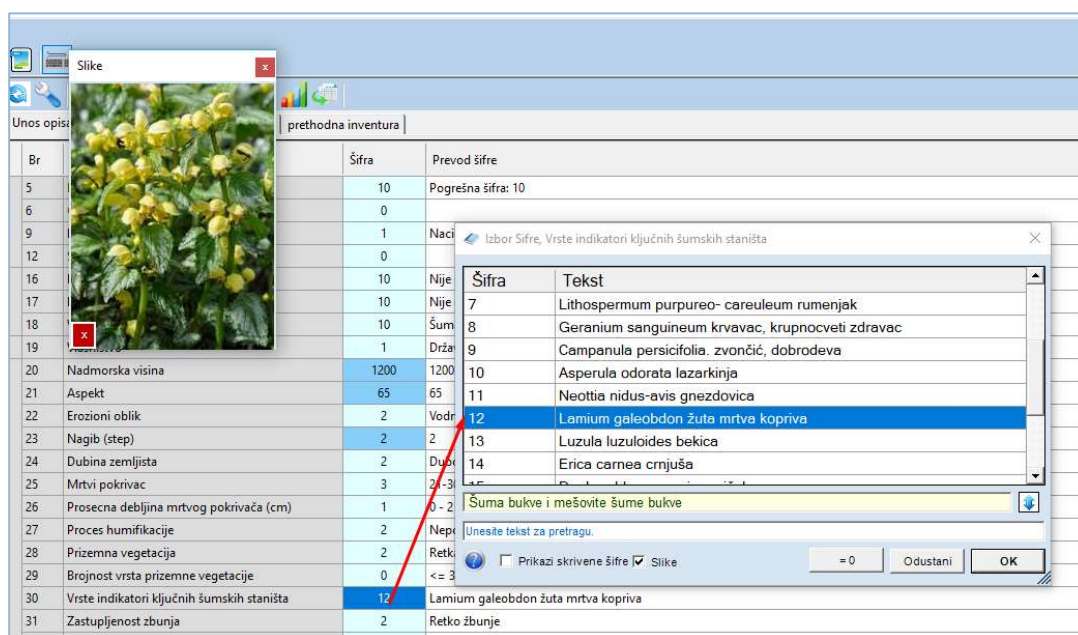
Slike

Unos opisa

prethodna inventura

| Br | | Šifra | Prevod šifre |
|---|---|---|---|
| 5 | | 10 | Pogrešna šifra: 10 |
| 6 | | 0 | |
| 9 | | 1 | Naci |
| 12 | | 0 | |
| 16 | | 10 | Nije |
| 17 | | 10 | Nije |
| 18 | | 10 | Šum |
| 19 | | 1 | Držav |
| 20 | Nadmorska visina | 1200 | 1200 |
| 21 | Aspekt | 65 | 65 |
| 22 | Erozioni oblik | 2 | Vodr |
| 23 | Nagib (step) | 2 | 2 |
| 24 | Dubina zemljista | 2 | Dub |
| 25 | Mrtvi pokrivac | 3 | 2 - 3 |
| 26 | Prosecna debljina mrtvog pokrivača (cm) | 1 | 0 - 2 |
| 27 | Proces humifikacije | 2 | Nepo |
| 28 | Prizemna vegetacija | 2 | Retk |
| 29 | Brojnost vrsta prizemne vegetacije | 0 | <= 3 |
| 30 | Vrste indikatori ključnih šumskih staništa | 12 | Lamium galeobdon žuta mrtva kopriva |
| 31 | Zastupljenost zbunja | 2 | Retko žbunje |

Izbor Šifre, Vrste indikatori ključnih šumskih staništa

| Šifra | Tekst |
|---|---|
| 7 | Lithospermum purpureo- careuleum rumenjak |
| 8 | Geranium sanguineum krvavac, krupnocveti zdravac |
| 9 | Campanula persicifolia. zvončić, dobrodeva |
| 10 | Asperula odorata lazarkinja |
| 11 | Neottia nidus-avis gnezdovica |
| 12 | Lamium galeobdon žuta mrtva kopriva |
| 13 | Luzula luzuloides bekica |
| 14 | Erica carnea crnjuša |

Šuma bukve i mešovite šume bukve

Unesite tekst za pretragu.

Prikazi skrivene šifre Slike

= 0 Odustani OK